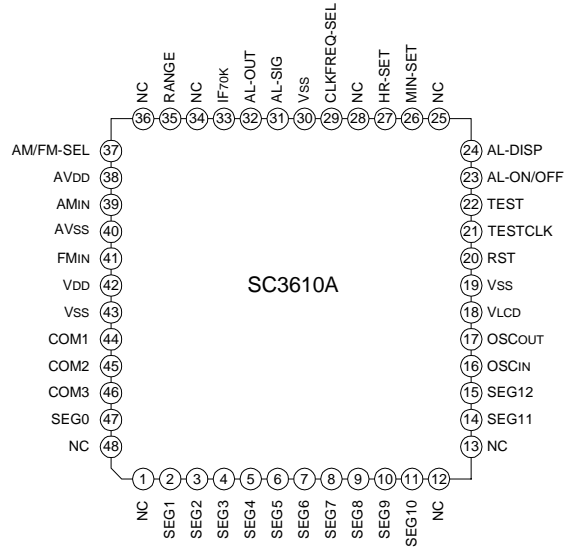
NC 36
RANGE 35
NC 34
IF70K 33
AL-OUT 32
AL-SIG 31
VSS 30
CLKFREQ-SEL 29
NC 28
HR-SET 27
MIN-SET 26
NC 25

AM/FM-SEL 37
AVDD 38
AMIN 39
AVSS 40
FMIN 41
VDD 42
VSS 43
COM1 44
COM2 45
COM3 46
SEG0 47
NC 48

24 AL-DISP
23 AL-ON/OFF
22 TEST
21 TESTCLK
20 RST
19 VSS
18 VLCD
17 OSCOUT
16 OSCIN
15 SEG12
14 SEG11
13 NC

SC3610A

1 NC
2 SEG1
3 SEG2
4 SEG3
5 SEG4
6 SEG5
7 SEG6
8 SEG7
9 SEG8
10 SEG9
11 SEG10
12 NC